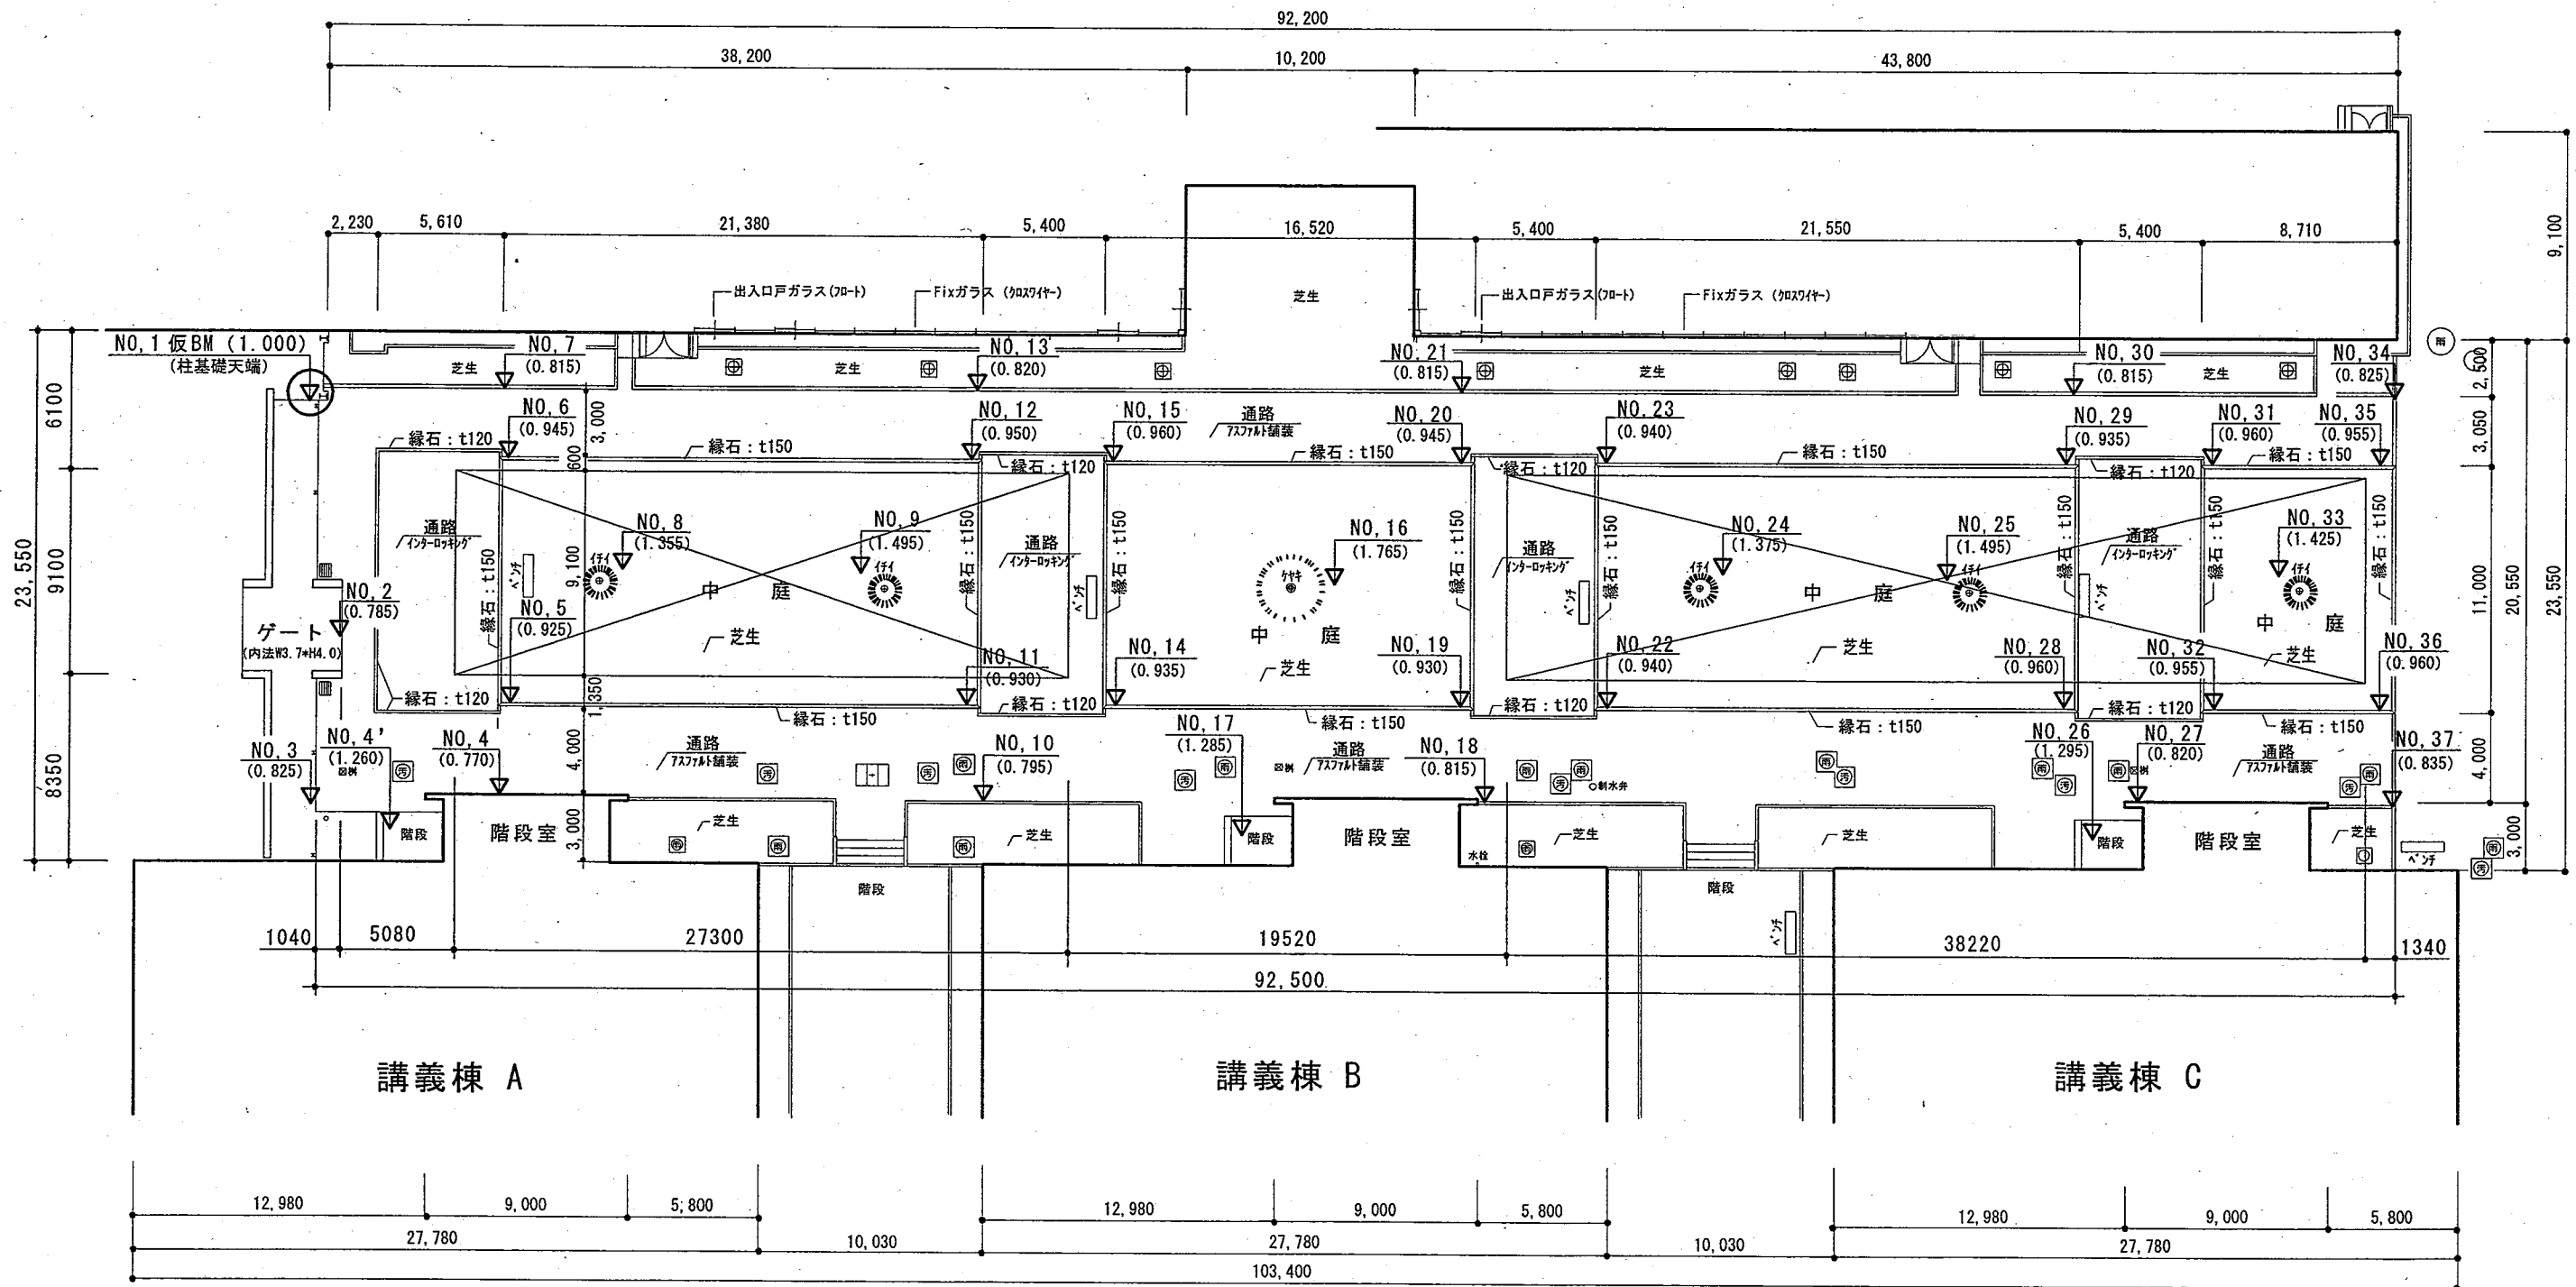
92,200
38,200
10,200
43,800
2,230
5,610
21,380
5,400
16,520
5,400
21,550
5,400
8,710
9,100
出入口戸ガラス(フロート)
Fixガラス (クロスワイヤー)
芝生
出入口戸ガラス(フロート)
Fixガラス (クロスワイヤー)
NO,1 仮BM (1.000)
(柱基礎天端)
芝生
NO,7
(0.815)
芝生
NO,13
(0.820)
NO,21
(0.815)
芝生
NO,30
(0.815)
芝生
NO,34
(0.825)
2,500
6100
NO,6
(0.945)
3,000
NO,12
(0.950)
NO,15
(0.960)
通路
アスファルト舗装
NO,20
(0.945)
NO,23
(0.940)
NO,29
(0.935)
NO,31
(0.960)
NO,35
(0.955)
3,050
縁石:t120
縁石:t150
縁石:t120
縁石:t150
縁石:t120
縁石:t150
縁石:t120
縁石:t150
600
通路
インターロッキング
NO,8
(1.355)
NO,9
(1.495)
縁石:t150
通路
インターロッキング
縁石:t150
NO,16
(1.765)
縁石:t150
通路
インターロッキング
縁石:t150
NO,24
(1.375)
NO,25
(1.495)
縁石:t150
通路
インターロッキング
縁石:t150
NO,33
(1.425)
縁石:t150
23,550
9100
ベンチ
イチイ
9,100
中
庭
イチイ
ベンチ
ケヤキ
イチイ
中
庭
イチイ
ベンチ
イチイ
中
庭
11,000
20,550
23,550
NO,2
(0.785)
ゲート
(内法W3.7*H4.0)
縁石:t150
NO,5
(0.925)
芝生
NO,11
(0.930)
中
庭
芝生
NO,14
(0.935)
NO,19
(0.930)
NO,22
(0.940)
芝生
NO,28
(0.960)
NO,32
(0.955)
芝生
NO,36
(0.960)
縁石:t120
1,350
縁石:t150
縁石:t120
縁石:t150
縁石:t120
縁石:t150
縁石:t120
縁石:t150
NO,3
(0.825)
NO,4'
(1.260)
NO,4
(0.770)
4,000
通路
アスファルト舗装
NO,10
(0.795)
NO,17
(1.285)
通路
アスファルト舗装
NO,18
(0.815)
制水弁
NO,26
(1.295)
NO,27
(0.820)
通路
アスファルト舗装
NO,37
(0.835)
4,000
8350
階段
階段室
3,000
芝生
芝生
階段
階段室
水栓
芝生
芝生
階段
階段室
芝生
ベンチ
3,000
階段
階段
ベンチ
1040
5080
27300
19520
38220
1340
92,500
講義棟 A
講義棟 B
講義棟 C
12,980
9,000
5,800
27,780
10,030
12,980
9,000
5,800
27,780
10,030
12,980
9,000
5,800
27,780
103,400